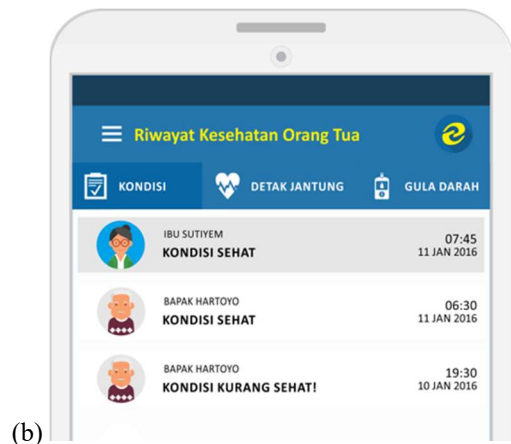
Riwayat Kesehatan Orang Tua

KONDISI
DETAK JANTUNG
GULA DARAH

IBU SUTIYEM
KONDISI SEHAT
07:45
11 JAN 2016

BAPAK HARTOYO
KONDISI SEHAT
06:30
11 JAN 2016

BAPAK HARTOYO
KONDISI KURANG SEHAT!
19:30
10 JAN 2016

(b)